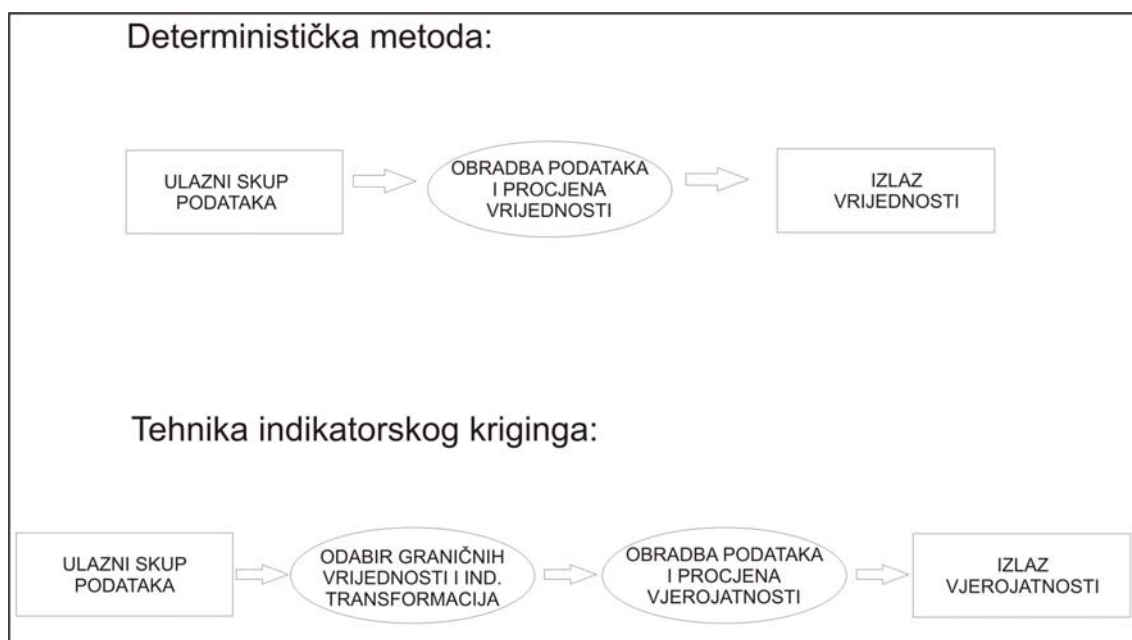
Deterministička metoda:

ULAZNI SKUP PODATAKA

OBRADBA PODATAKA I PROCJENA VRIJEDNOSTI

IZLAZ VRIJEDNOSTI

Tehnika indikatorskog kriginga:

ULAZNI SKUP PODATAKA

ODABIR GRANIČNIH VRIJEDNOSTI I IND. TRANSFORMACIJA

OBRADBA PODATAKA I PROCJENA VJEROJATNOSTI

IZLAZ VJEROJATNOSTI